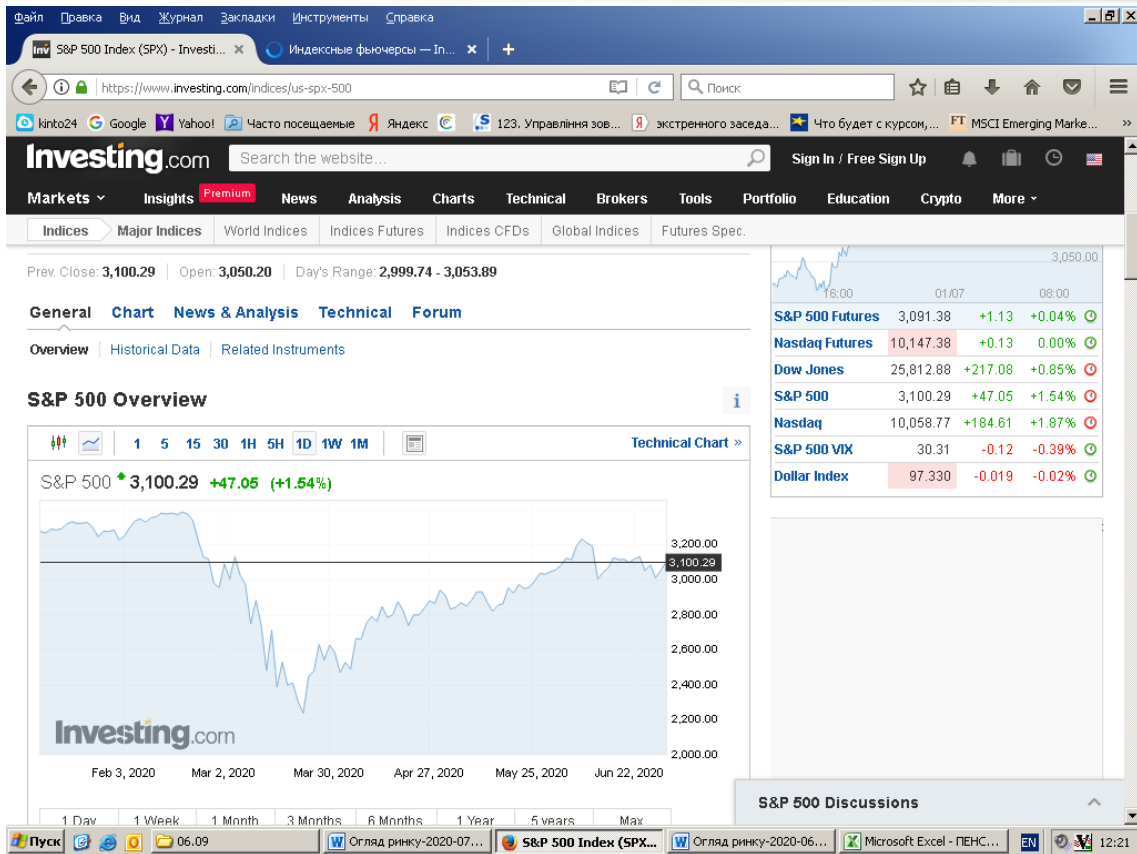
Файл Правка Вид Журнал Закладки Инструменты Справка

S&P 500 Index (SPX) - Investi... × Индексные фьючерсы — In... × +

https://www.investing.com/indices/us-spx-500 Поиск

kinto24 Google Yahoo! Часто посещаемые Яндекс 123. Управління зов... экстренного заседа... Что будет с курсом,... MSCI Emerging Marke...

Investing.com Search the website... Sign In / Free Sign Up

Markets Insights Premium News Analysis Charts Technical Brokers Tools Portfolio Education Crypto More

Indices Major Indices World Indices Indices Futures Indices CFDs Global Indices Futures Spec.

Prev. Close: 3,100.29 Open: 3,050.20 Day's Range: 2,999.74 - 3,053.89

General Chart News & Analysis Technical Forum

Overview Historical Data Related Instruments

S&P 500 Overview

1 5 15 30 1H 5H 1D 1W 1M Technical Chart »

S&P 500 3,100.29 +47.05 (+1.54%)

3,200.00
3,100.29
3,000.00
2,800.00
2,600.00
2,400.00
2,200.00
2,000.00

Investing.com

Feb 3, 2020 Mar 2, 2020 Mar 30, 2020 Apr 27, 2020 May 25, 2020 Jun 22, 2020

1 Day 1 Week 1 Month 3 Months 6 Months 1 Year 5 years Max

3,050.00
16:00 01/07 08:00

| S&P 500 Futures | 3,091.38 | +1.13 | +0.04% |
|---|---|---|---|
| Nasdaq Futures | 10,147.38 | +0.13 | 0.00% |
| Dow Jones | 25,812.88 | +217.08 | +0.85% |
| S&P 500 | 3,100.29 | +47.05 | +1.54% |
| Nasdaq | 10,058.77 | +184.61 | +1.87% |
| S&P 500 VIX | 30.31 | -0.12 | -0.39% |
| Dollar Index | 97.330 | -0.019 | -0.02% |

S&P 500 Discussions

Пуск 06.09 Огляд ринку-2020-07... S&P 500 Index (SPX... Огляд ринку-2020-06... Microsoft Excel - ПЕНС... EN 12:21